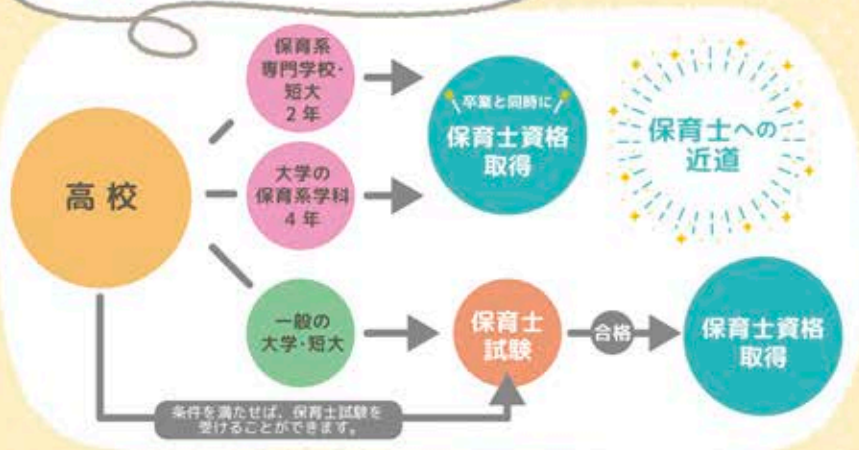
高校

保育系
専門学校・
短大
2年

大学の
保育系学科
4年

一般の
大学・短大

卒業と同時に
保育士資格
取得

保育士への
近道

保育士
試験

合格

保育士資格
取得

条件を満たせば、保育士試験を
受けることができます。